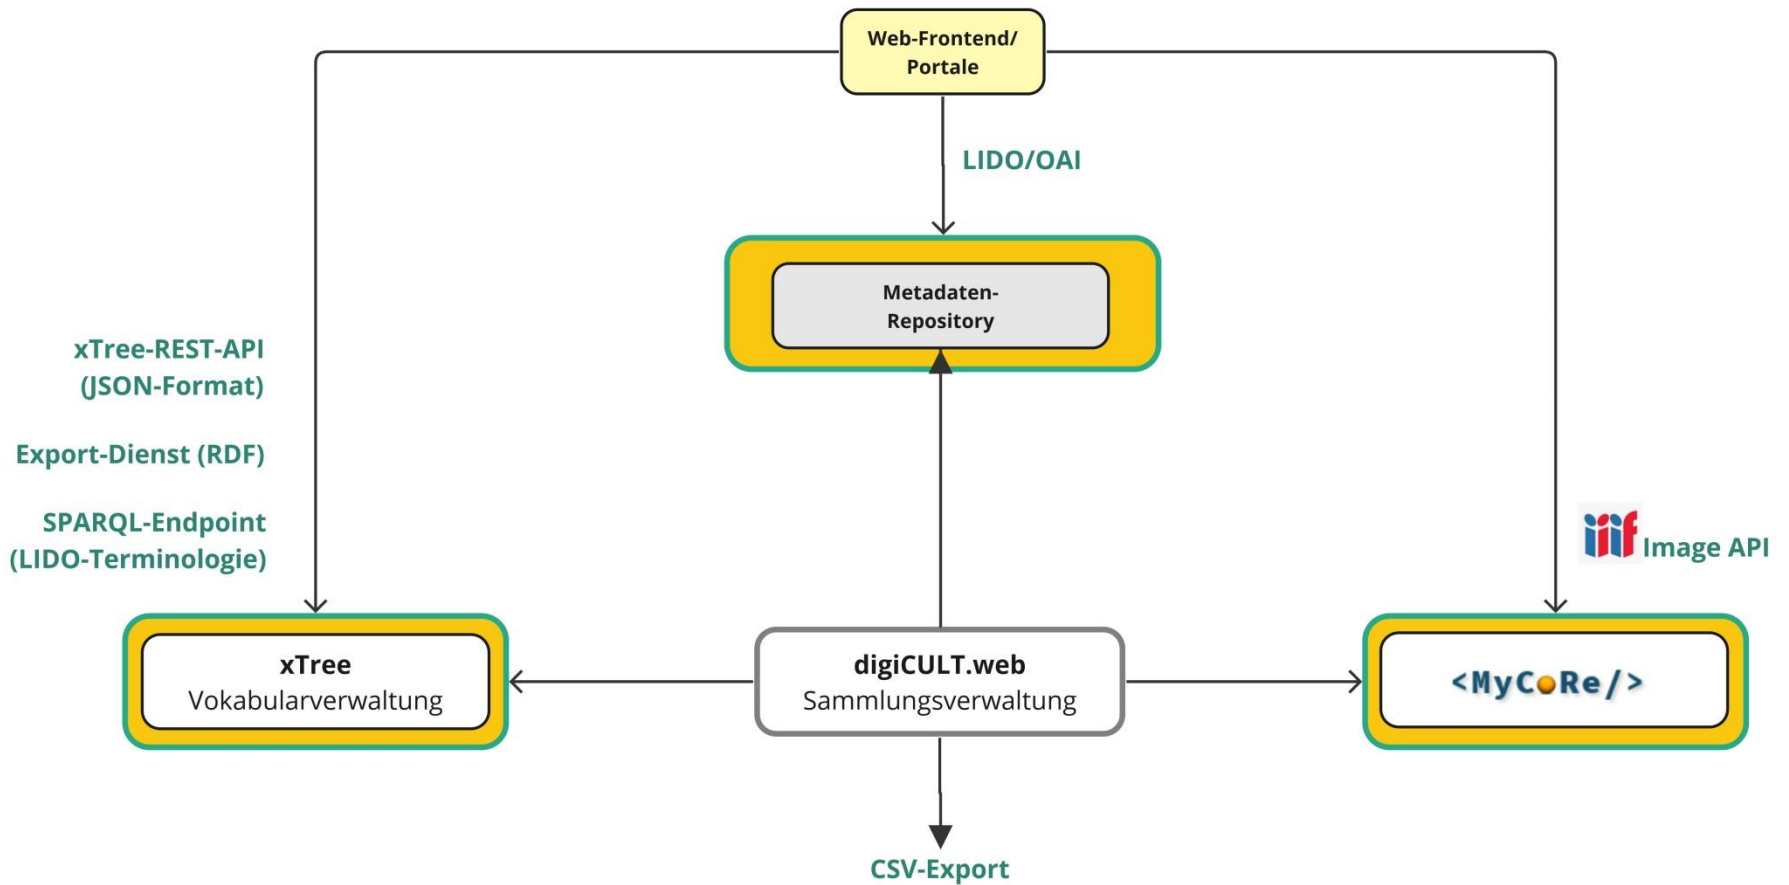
Web-Frontend/
Portale

LIDO/OAI

Metadaten-
Repository

xTree-REST-API
(JSON-Format)

Export-Dienst (RDF)

SPARQL-Endpoint
(LIDO-Terminologie)

iiif Image API

xTree
Vokabularverwaltung

digiCULT.web
Sammlungsverwaltung

<MyCoRe/>

CSV-Export